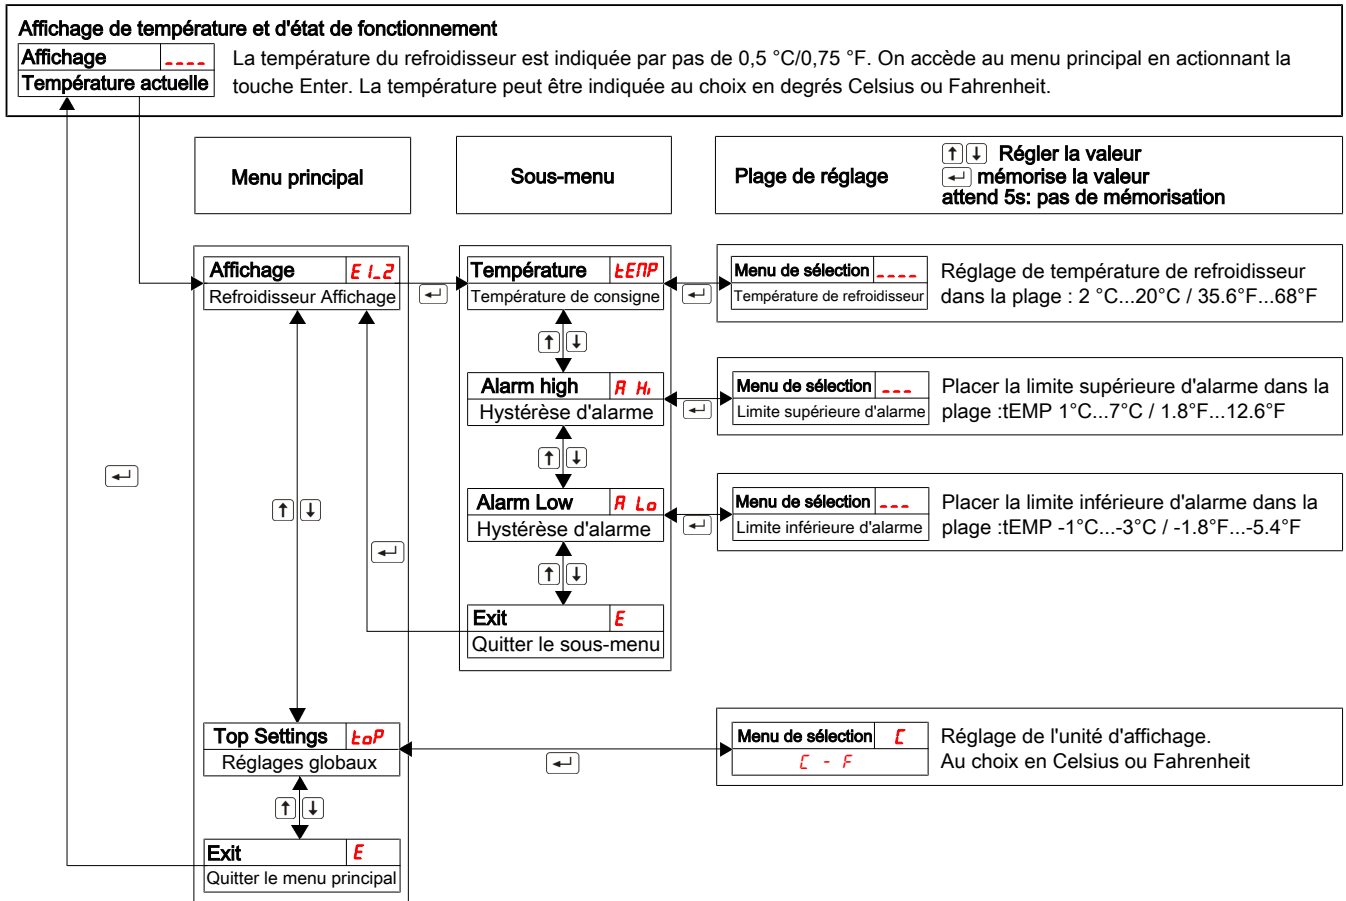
Affichage de température et d'état de fonctionnement

Affichage ----
Température actuelle

La température du refroidisseur est indiquée par pas de 0,5 °C/0,75 °F. On accède au menu principal en actionnant la touche Enter. La température peut être indiquée au choix en degrés Celsius ou Fahrenheit.

Menu principal

Sous-menu

Plage de réglage

↑↓ Régler la valeur
↵ mémorise la valeur
attend 5s: pas de mémorisation

Affichage EI_2
Refroidisseur Affichage

Température tEMP
Température de consigne

Menu de sélection ----
Température de refroidisseur

Réglage de température de refroidisseur dans la plage : 2 °C...20°C / 35.6°F...68°F

Alarm high A Hi
Hystérèse d'alarme

Menu de sélection ---
Limite supérieure d'alarme

Placer la limite supérieure d'alarme dans la plage :tEMP 1°C...7°C / 1.8°F...12.6°F

Alarm Low A Lo
Hystérèse d'alarme

Menu de sélection ---
Limite inférieure d'alarme

Placer la limite inférieure d'alarme dans la plage :tEMP -1°C...-3°C / -1.8°F...-5.4°F

Exit E
Quitter le sous-menu

Top Settings toP
Réglages globaux

Menu de sélection C
C - F

Réglage de l'unité d'affichage.
Au choix en Celsius ou Fahrenheit

Exit E
Quitter le menu principal